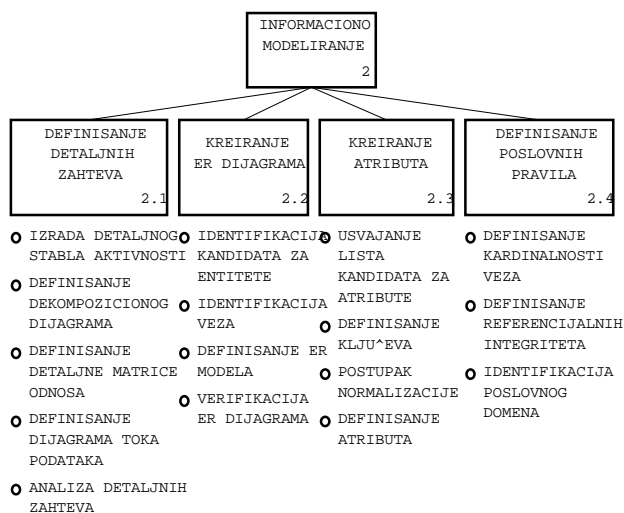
INFORMACIONO MODELIRANJE
2

DEFINISANJE DETALJNIH ZAHTEVA
2.1

KREIRANJE ER DIJAGRAMA
2.2

KREIRANJE ATRIBUTA
2.3

DEFINISANJE POSLOVNIH PRAVILA
2.4

o IZRADA DETALJNOG STABLA AKTIVNOSTI
o DEFINISANJE DEKOMPOZICIONOG DIJAGRAMA
o DEFINISANJE DETALJNE MATRICE ODNOSA
o DEFINISANJE DIJAGRAMA TOKA PODATAKA
o ANALIZA DETALJNIH ZAHTEVA

o IDENTIFIKACIJA KANDIDATA ZA ENTITETE
o IDENTIFIKACIJA VEZA
o DEFINISANJE ER MODELA
o VERIFIKACIJA ER DIJAGRAMA

o USVAJANJE LISTA KANDIDATA ZA ATRIBUTE
o DEFINISANJE KLJU^EVA
o POSTUPAK NORMALIZACIJE
o DEFINISANJE ATRIBUTA

o DEFINISANJE KARDINALNOSTI VEZA
o DEFINISANJE REFERENCIJALNIH INTEGRITETA
o IDENTIFIKACIJA POSLOVNOG DOMENA